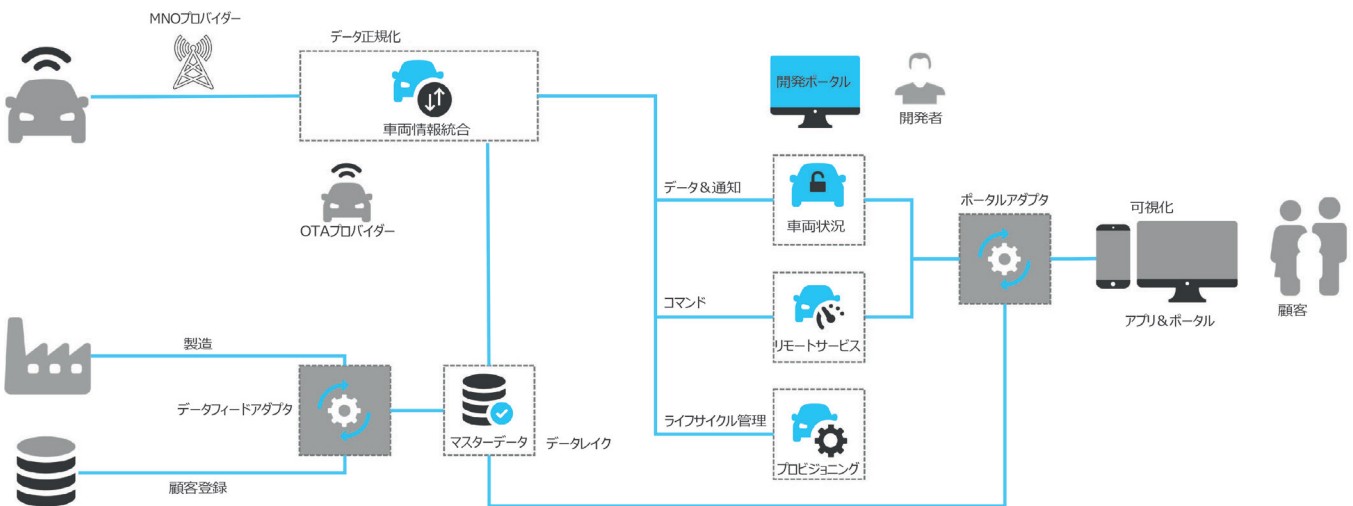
MNOプロバイダー

データ正規化

車両情報統合

OTAプロバイダー

開発ポータル

開発者

データ＆通知

車両状況

コマンド

リモートサービス

ライフサイクル管理

プロビジョニング

ポータルアダプタ

可視化

アプリ＆ポータル

顧客

製造

データフィードアダプタ

マスターデータ

データレイク

顧客登録